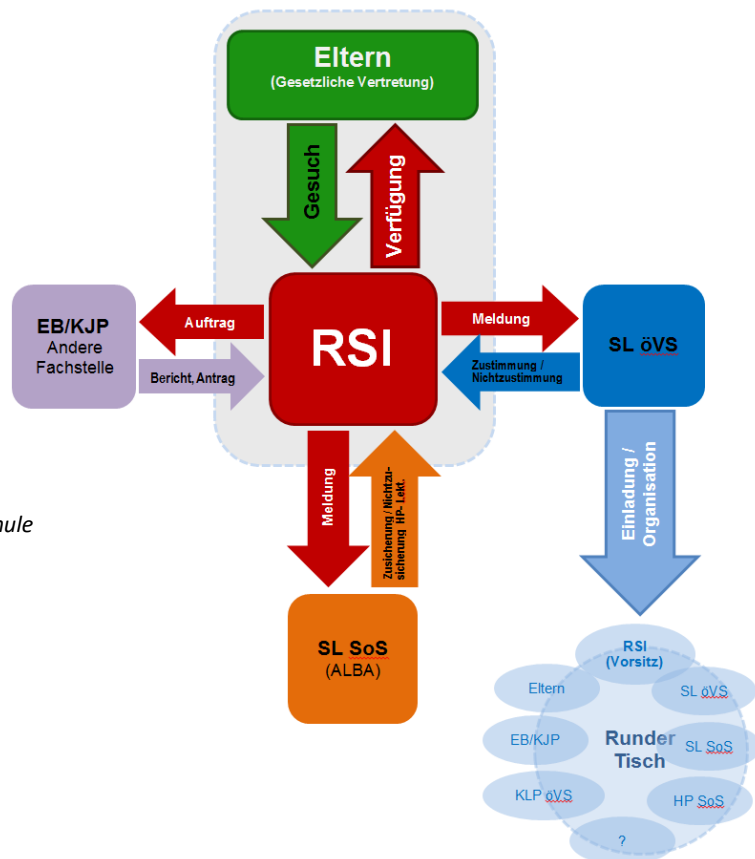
Eltern
(Gesetzliche Vertretung)

Gesuch

Verfügung

EB/KJP
Andere Fachstelle

Auftrag

Bericht, Antrag

RSI

Meldung

Zustimmung / Nichtzustimmung

SL öVS

hule

Meldung

Zusicherung / Nichtzusicherung HP- Lekt.

Einladung / Organisation

SL SoS
(ALBA)

RSI
(Vorsitz)

Eltern

SL öVS

EB/KJP

Runder Tisch

SL SoS

KLP öVS

HP SoS

?